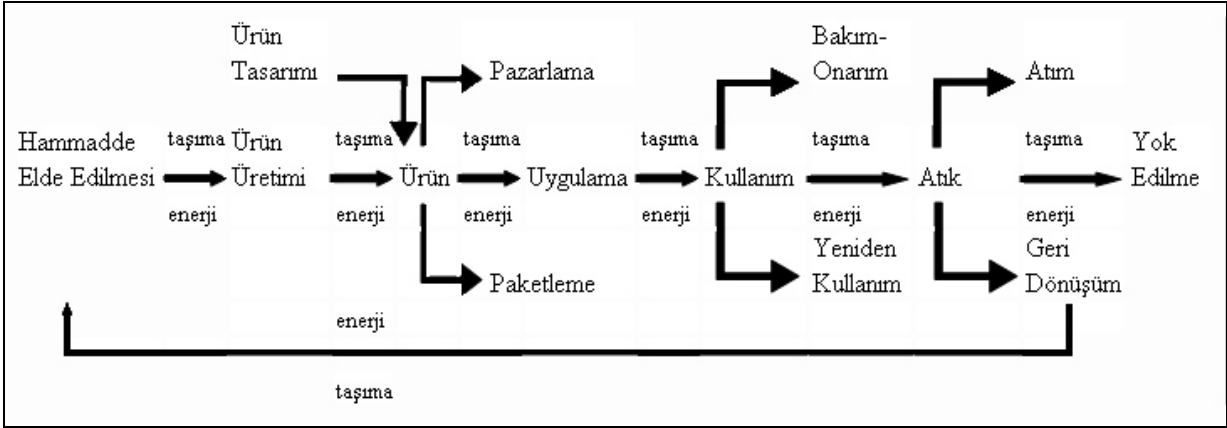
Ürün Tasarımı

Pazarlama

Bakım-Onarım

Atım

Hammadde Elde Edilmesi

taşıma

enerji

Ürün Üretimi

taşıma

enerji

Ürün

taşıma

enerji

Uygulama

taşıma

enerji

Kullanım

taşıma

enerji

Atık

taşıma

enerji

Yok Edilme

Paketleme

Yeniden Kullanım

Geri Dönüşüm

enerji

taşıma